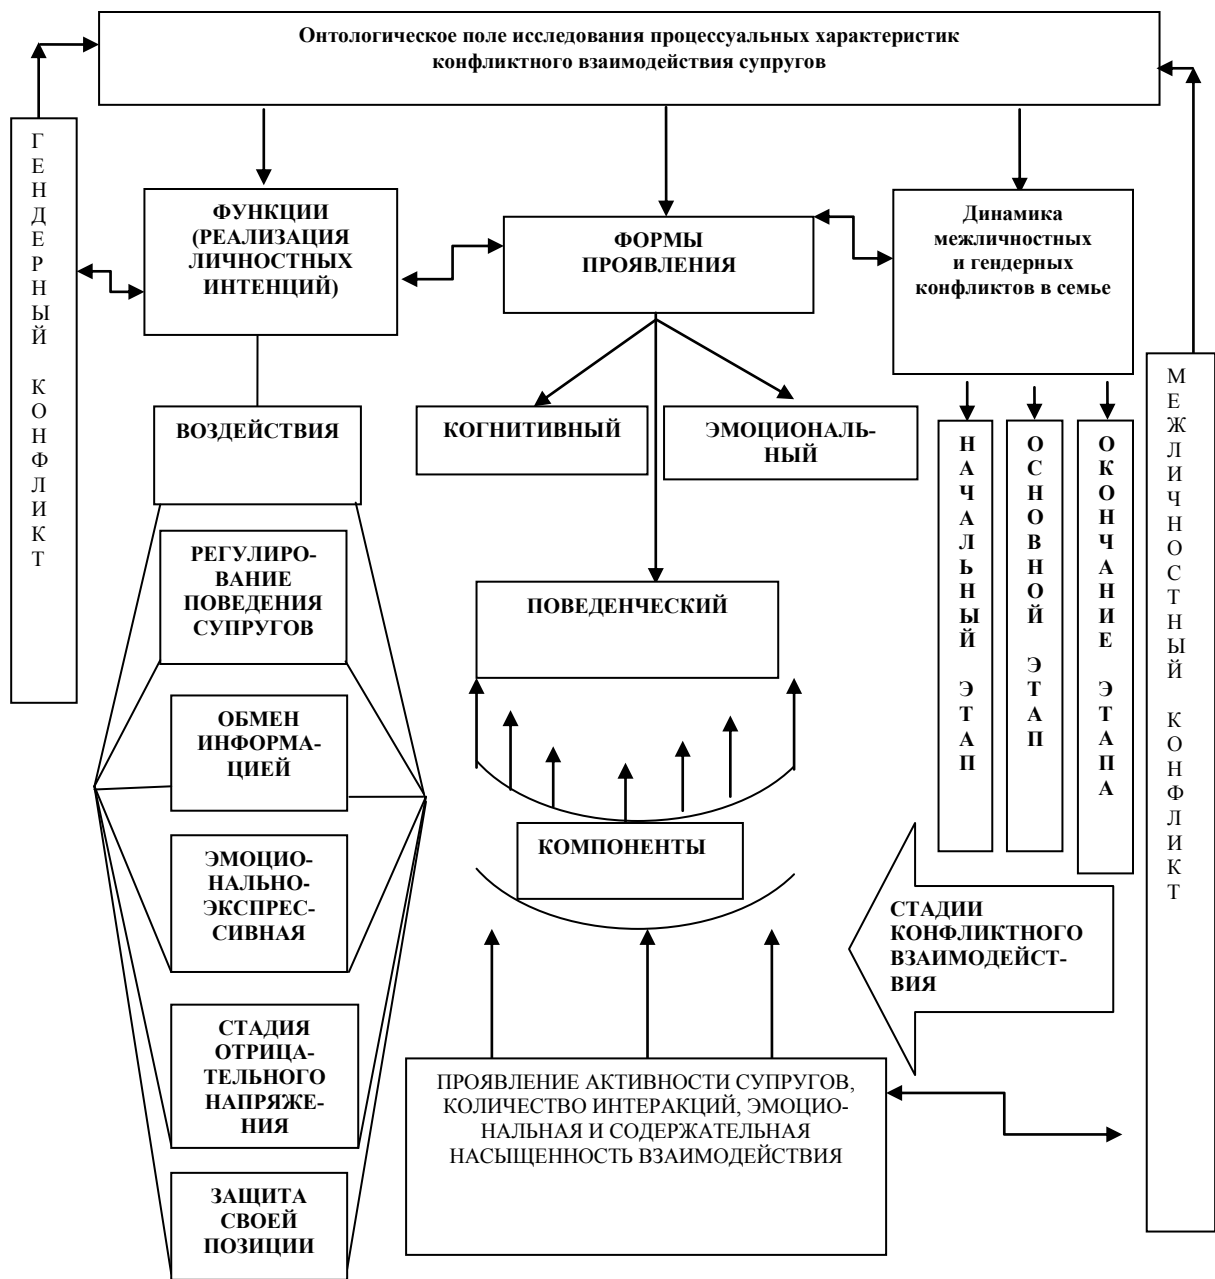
Онтологическое поле исследования процессуальных характеристик конфликтного взаимодействия супругов

ГЕНДЕРНЫЙ КОНФЛИКТ

ФУНКЦИИ (РЕАЛИЗАЦИЯ ЛИЧНОСТНЫХ ИНТЕНЦИЙ)

ФОРМЫ ПРОЯВЛЕНИЯ

Динамика межличностных и гендерных конфликтов в семье

ВОЗДЕЙСТВИЯ

КОГНИТИВНЫЙ

ЭМОЦИОНАЛЬНЫЙ

НАЧАЛЬНЫЙ ЭТАП

ОСНОВНОЙ ЭТАП

ОКОНЧАНИЕ ЭТАПА

МЕЖЛИЧНОСТНЫЙ КОНФЛИКТ

РЕГУЛИРОВАНИЕ ПОВЕДЕНИЯ СУПРУГОВ

ПОВЕДЕНЧЕСКИЙ

ОБМЕН ИНФОРМАЦИЕЙ

КОМПОНЕНТЫ

ЭМОЦИОНАЛЬНО-ЭКСПРЕССИВНАЯ

СТАДИИ КОНФЛИКТНОГО ВЗАИМОДЕЙСТВИЯ

СТАДИЯ ОТРИЦАТЕЛЬНОГО НАПРЯЖЕНИЯ

ПРОЯВЛЕНИЕ АКТИВНОСТИ СУПРУГОВ, КОЛИЧЕСТВО ИНТЕРАКЦИЙ, ЭМОЦИОНАЛЬНАЯ И СОДЕРЖАТЕЛЬНАЯ НАСЫЩЕННОСТЬ ВЗАИМОДЕЙСТВИЯ

ЗАЩИТА СВОЕЙ ПОЗИЦИИ